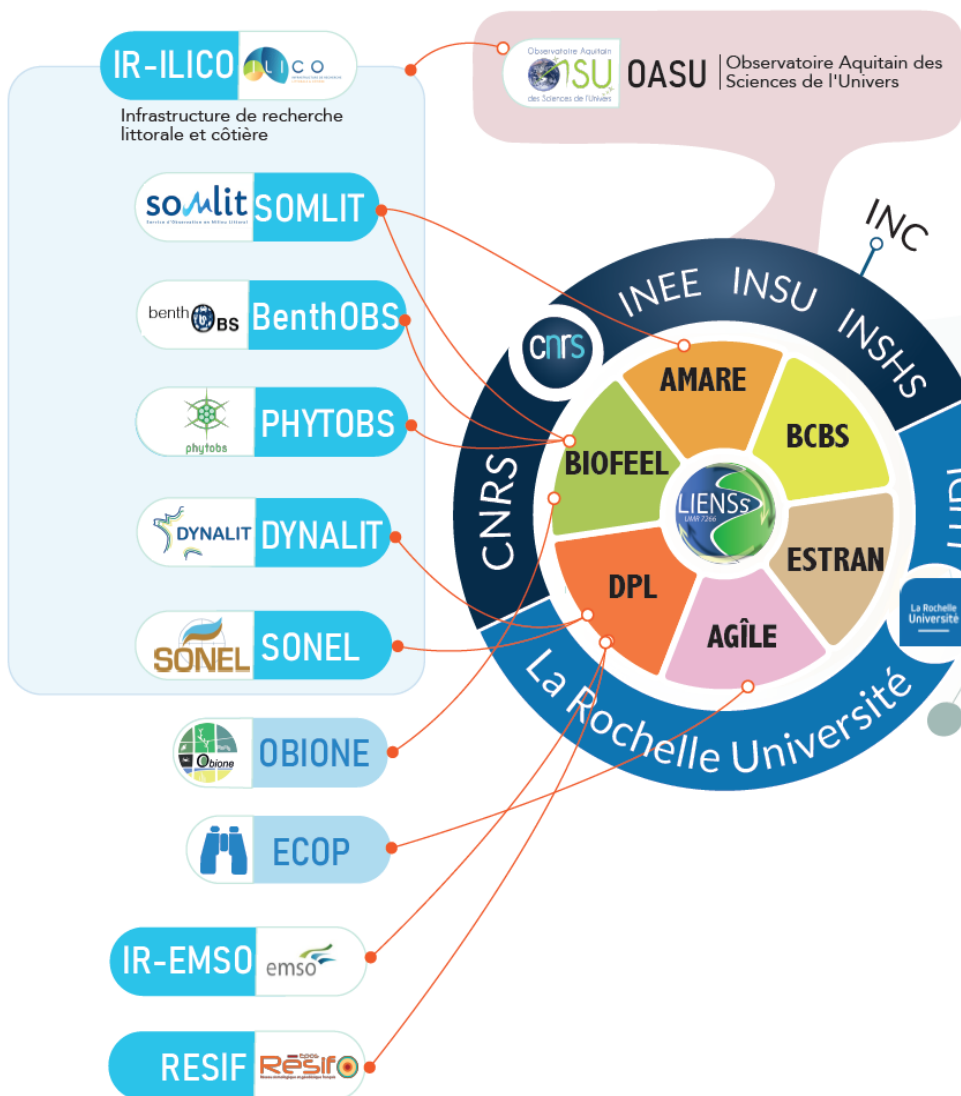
IR-ILICO ILICO

Infrastructure de recherche littorale et côtière

Observatoire Aquitain OSU des Sciences de l'Univers OASU Observatoire Aquitain des Sciences de l'Univers

INC

somlit SOMLIT

benthOBS BenthOBS

phytobs PHYTOBS

DYNALIT DYNALIT

SONEL SONEL

Obione OBIONE

ECOP

IR-EMSO emso

RESIF Résif

INEE INSU INSHS

cnrs

CNRS

AMARE

BCBS

BIOFEEL

LIENSs UMR 7266

ESTRAN

DPL

AGÎLE

La Rochelle Université

La Rochelle Université